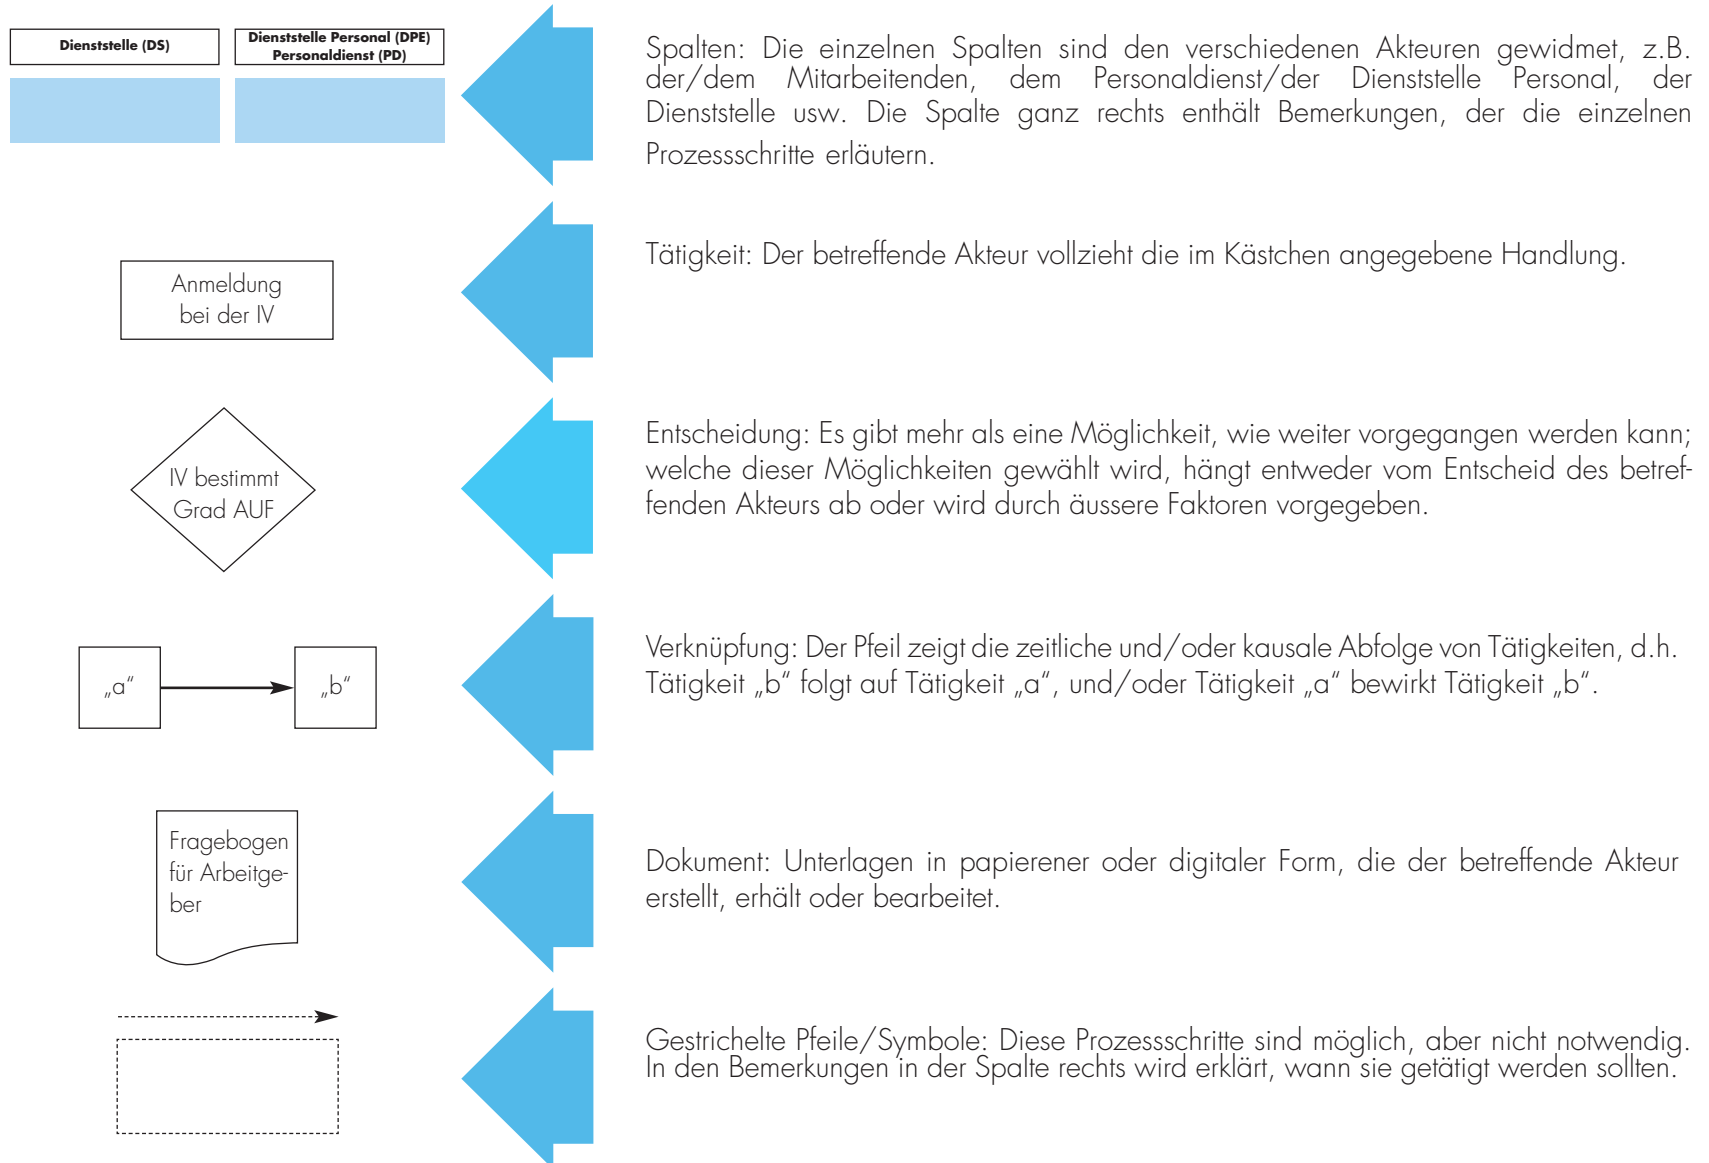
Dienststelle (DS)

Dienststelle Personal (DPE) Personaldienst (PD)

Spalten: Die einzelnen Spalten sind den verschiedenen Akteuren gewidmet, z.B. der/dem Mitarbeitenden, dem Personaldienst/der Dienststelle Personal, der Dienststelle usw. Die Spalte ganz rechts enthält Bemerkungen, der die einzelnen Prozessschritte erläutern.

Anmeldung bei der IV

Tätigkeit: Der betreffende Akteur vollzieht die im Kästchen angegebene Handlung.

IV bestimmt Grad AUF

Entscheidung: Es gibt mehr als eine Möglichkeit, wie weiter vorgegangen werden kann; welche dieser Möglichkeiten gewählt wird, hängt entweder vom Entscheid des betreffenden Akteurs ab oder wird durch äussere Faktoren vorgegeben.

„a“

„b“

Verknüpfung: Der Pfeil zeigt die zeitliche und/oder kausale Abfolge von Tätigkeiten, d.h. Tätigkeit „b“ folgt auf Tätigkeit „a“, und/oder Tätigkeit „a“ bewirkt Tätigkeit „b“.

Fragebogen für Arbeitgeber

Dokument: Unterlagen in papierener oder digitaler Form, die der betreffende Akteur erstellt, erhält oder bearbeitet.

Gestrichelte Pfeile/Symbole: Diese Prozessschritte sind möglich, aber nicht notwendig. In den Bemerkungen in der Spalte rechts wird erklärt, wann sie getätigt werden sollten.